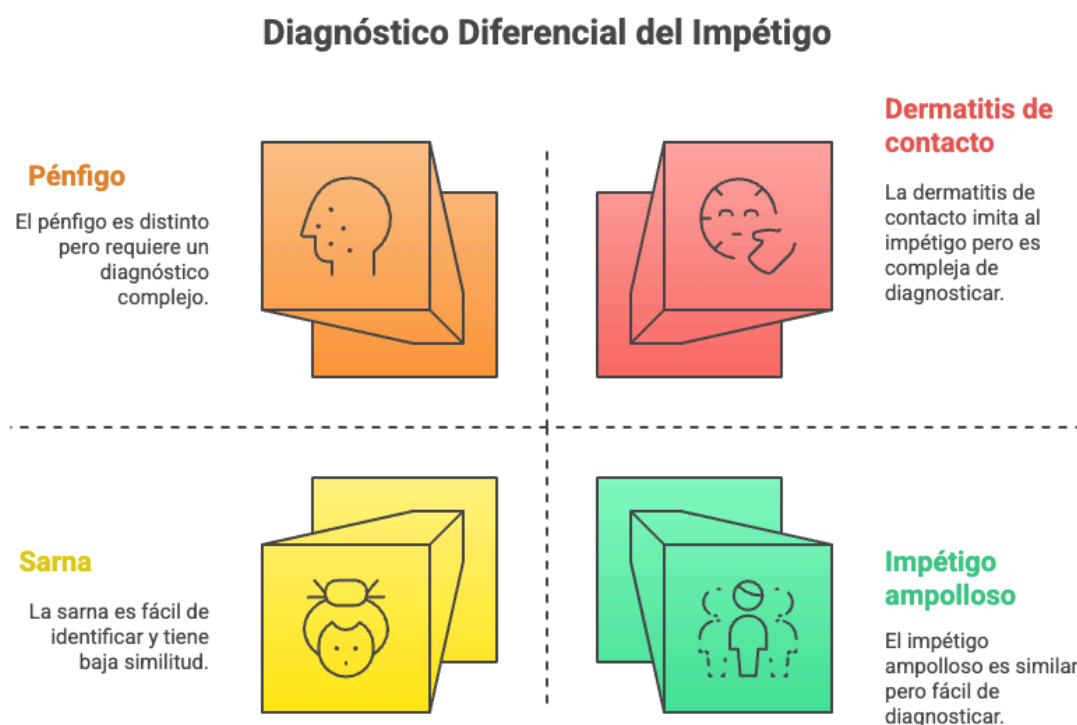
Diagnóstico Diferencial del Impétigo

Pénfigo

El pénfigo es distinto pero requiere un diagnóstico complejo.

Dermatitis de contacto

La dermatitis de contacto imita al impétigo pero es compleja de diagnosticar.

Sarna

La sarna es fácil de identificar y tiene baja similitud.

Impétigo ampolloso

El impétigo ampolloso es similar pero fácil de diagnosticar.